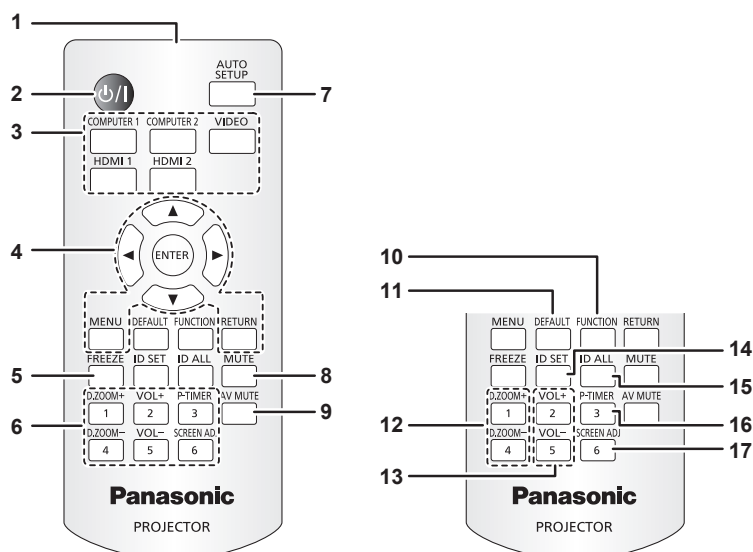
1
2
3
4
5
6
7
8
9

AUTO SETUP
COMPUTER 1 COMPUTER 2 VIDEO
HDMI 1 HDMI 2
▲
◀ ENTER ▶
▼
MENU DEFAULT FUNCTION RETURN
FREEZE ID SET ID ALL MUTE
D.ZOOM+ VOL+ P-TIMER AV MUTE
1 2 3
D.ZOOM− VOL− SCREEN ADJ
4 5 6
Panasonic
PROJECTOR

10
11
12
13
14
15
16
17

MENU DEFAULT FUNCTION RETURN
FREEZE ID SET ID ALL MUTE
D.ZOOM+ VOL+ P-TIMER AV MUTE
1 2 3
D.ZOOM− VOL− SCREEN ADJ
4 5 6
Panasonic
PROJECTOR